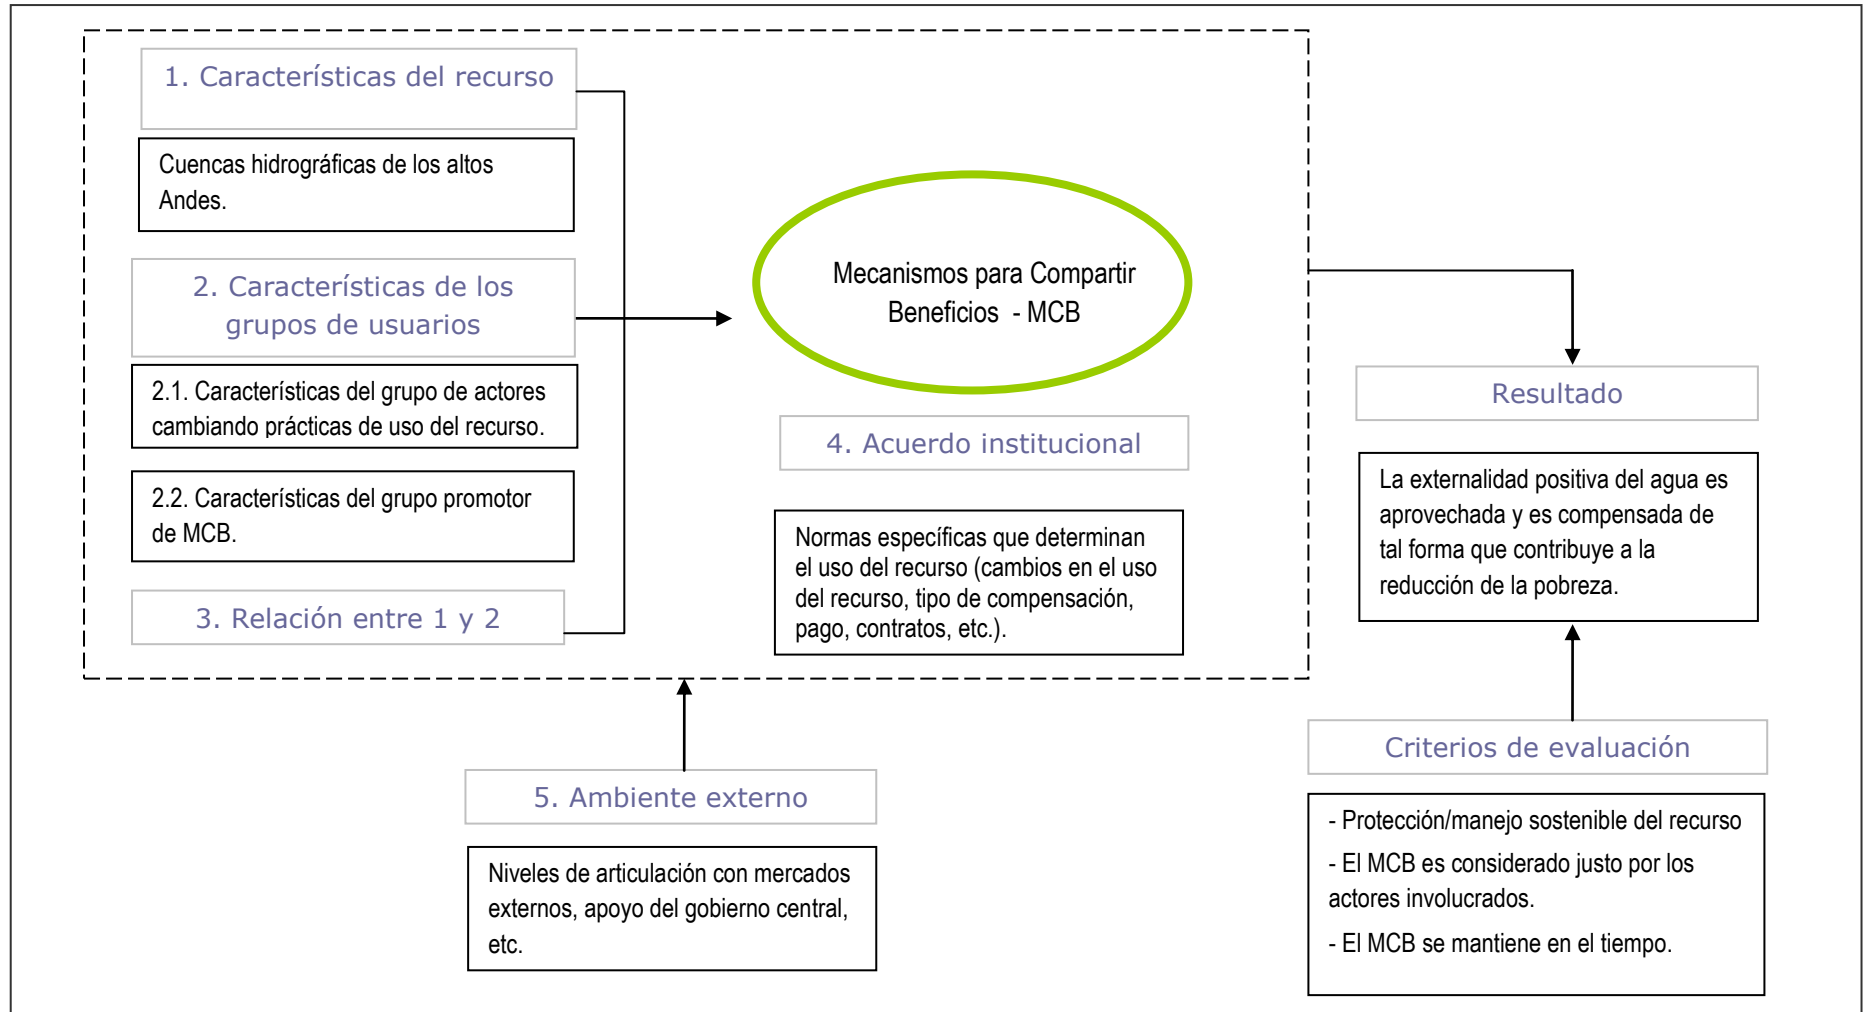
1. Características del recurso

Cuencas hidrográficas de los altos Andes.

2. Características de los grupos de usuarios

2.1. Características del grupo de actores cambiando prácticas de uso del recurso.

2.2. Características del grupo promotor de MCB.

3. Relación entre 1 y 2

Mecanismos para Compartir Beneficios - MCB

4. Acuerdo institucional

Normas específicas que determinan el uso del recurso (cambios en el uso del recurso, tipo de compensación, pago, contratos, etc.).

Resultado

La externalidad positiva del agua es aprovechada y es compensada de tal forma que contribuye a la reducción de la pobreza.

5. Ambiente externo

Niveles de articulación con mercados externos, apoyo del gobierno central, etc.

Criterios de evaluación

- Protección/manejo sostenible del recurso
- El MCB es considerado justo por los actores involucrados.
- El MCB se mantiene en el tiempo.